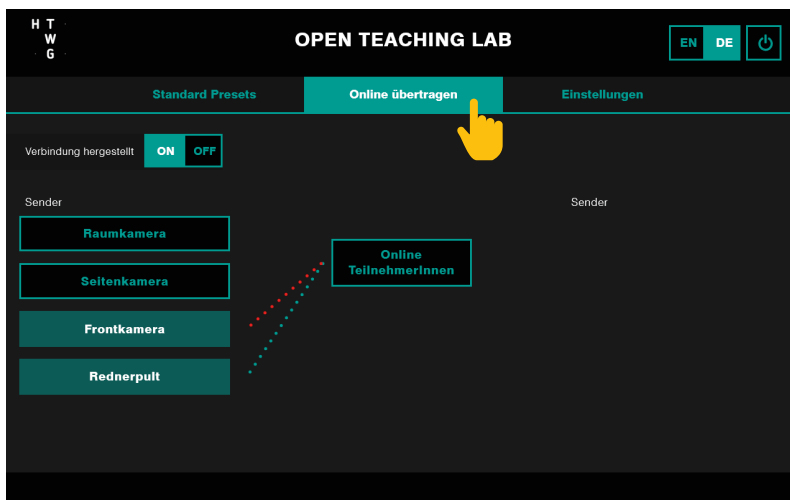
H T
W
G

OPEN TEACHING LAB

EN DE

Standard Presets
Online übertragen
Einstellungen

Verbindung hergestellt
ON OFF

Sender

Raumkamera
Seitenkamera
Frontkamera
Rednerpult

Online TeilnehmerInnen

Sender